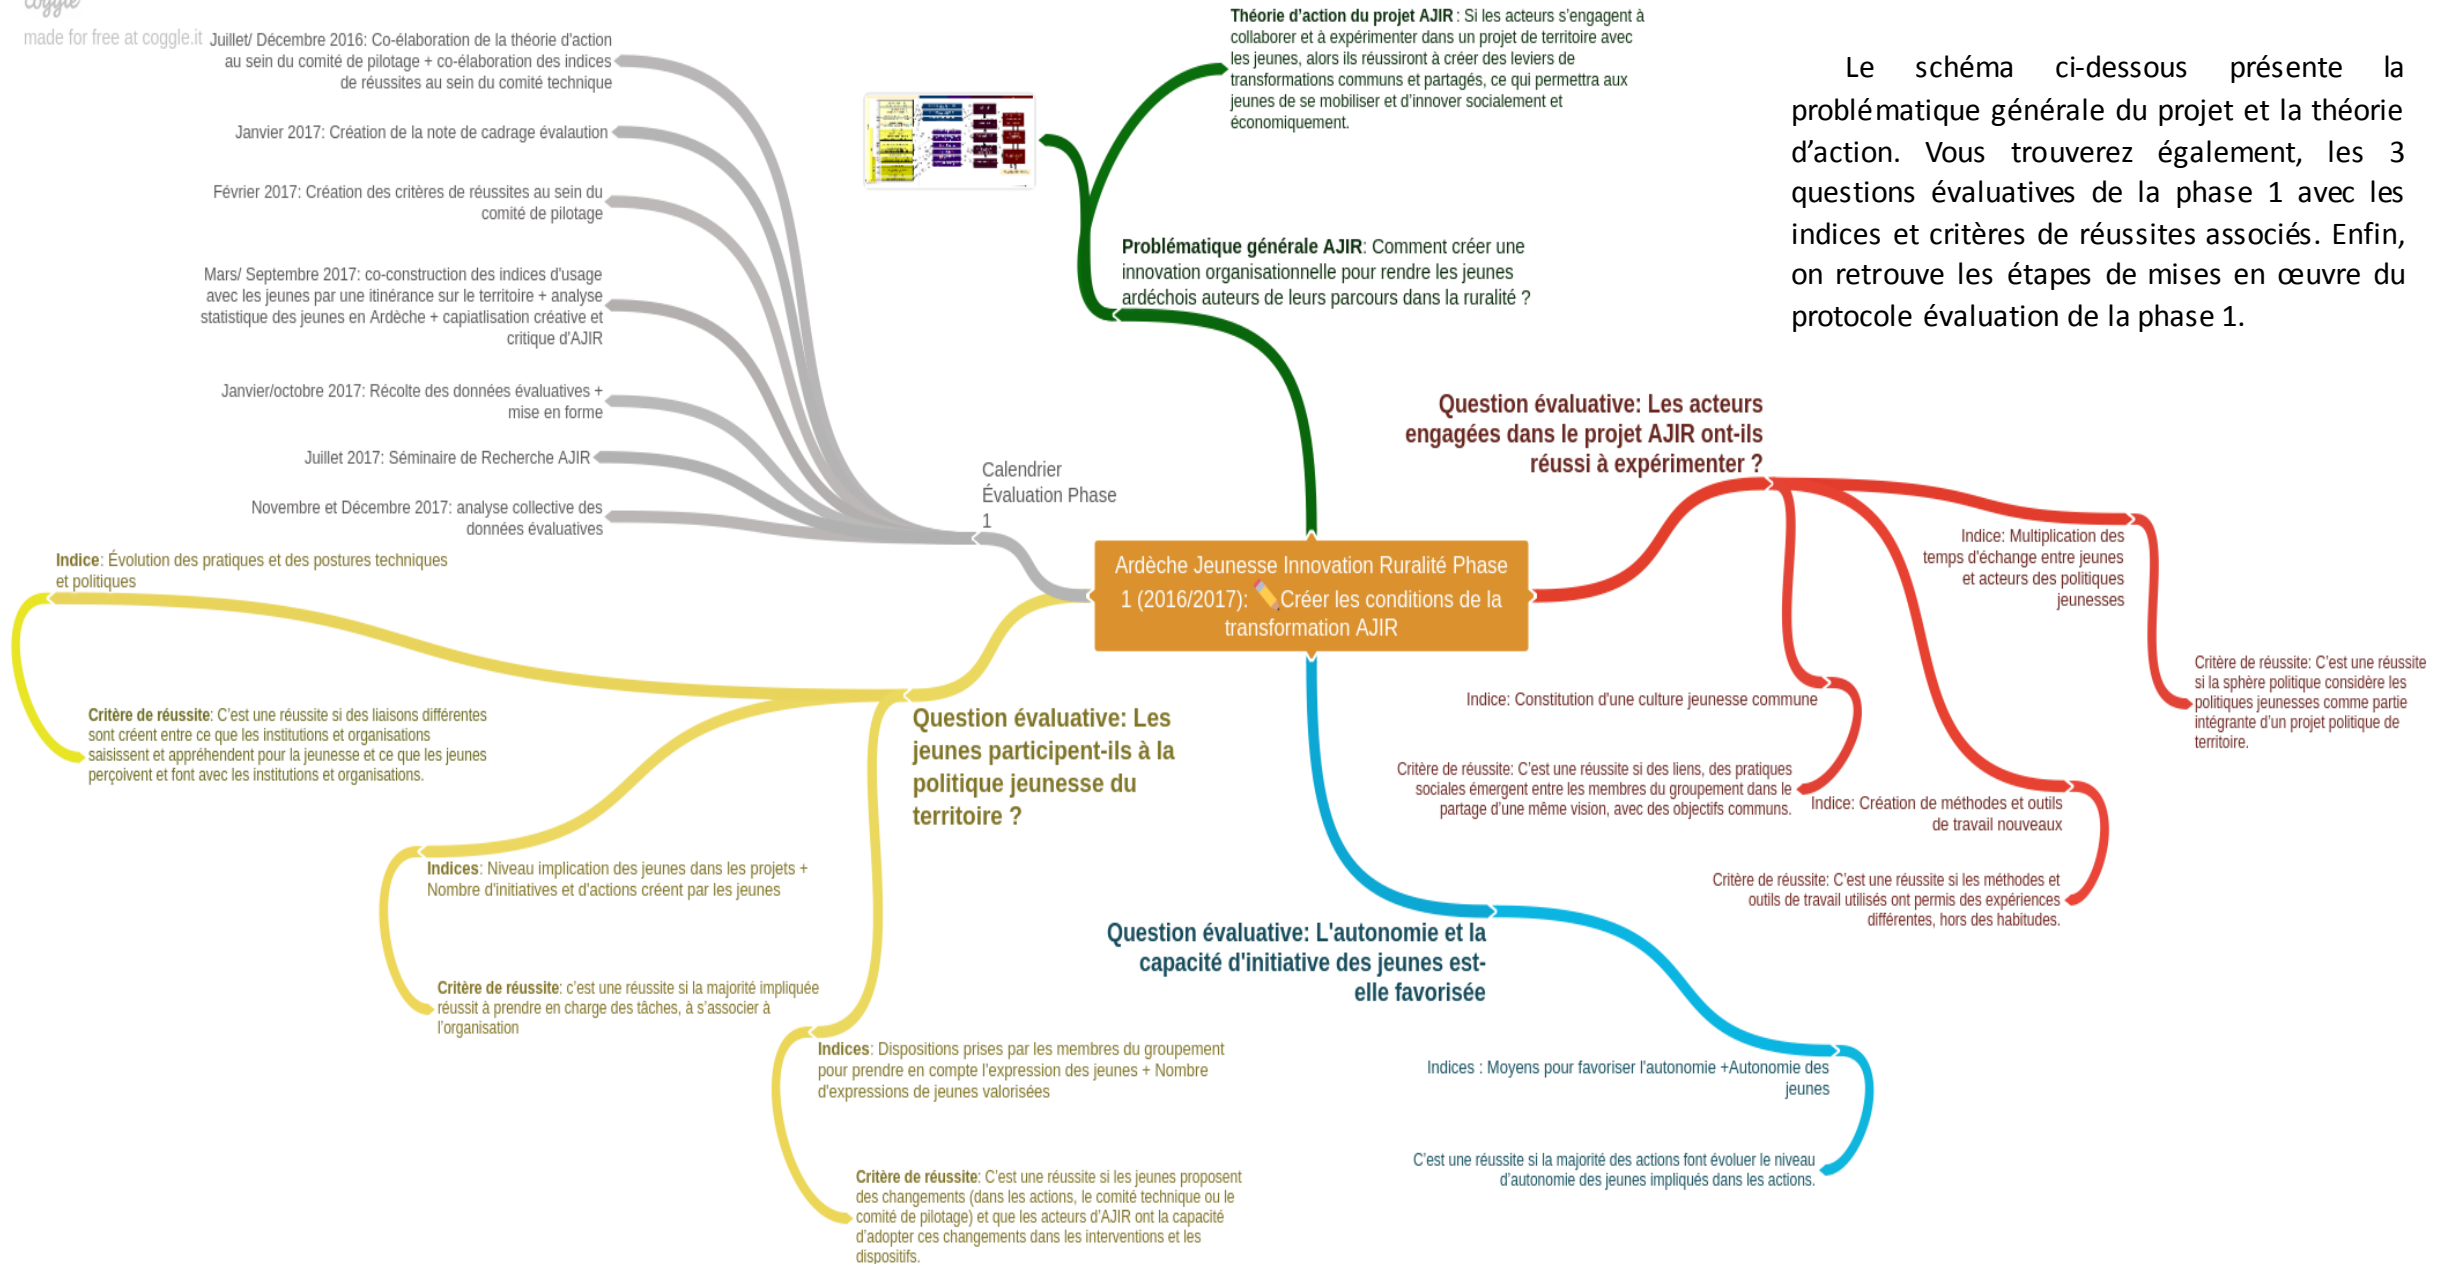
coggle
made for free at coggle.it

Juillet/ Décembre 2016: Co-élaboration de la théorie d'action au sein du comité de pilotage + co-élaboration des indices de réussites au sein du comité technique

Janvier 2017: Création de la note de cadrage évalaution

Février 2017: Création des critères de réussites au sein du comité de pilotage

Mars/ Septembre 2017: co-construction des indices d'usage avec les jeunes par une itinérance sur le territoire + analyse statistique des jeunes en Ardèche + capiatlisation créative et critique d'AJIR

Janvier/octobre 2017: Récolte des données évaluatives + mise en forme

Juillet 2017: Séminaire de Recherche AJIR

Novembre et Décembre 2017: analyse collective des données évaluatives

Calendrier Évaluation Phase 1

Théorie d'action du projet AJIR : Si les acteurs s'engagent à collaborer et à expérimenter dans un projet de territoire avec les jeunes, alors ils réussiront à créer des leviers de transformations communs et partagés, ce qui permettra aux jeunes de se mobiliser et d'innover socialement et économiquement.

Problématique générale AJIR: Comment créer une innovation organisationnelle pour rendre les jeunes ardéchois auteurs de leurs parcours dans la ruralité ?

Le schéma ci-dessous présente la problématique générale du projet et la théorie d'action. Vous trouverez également, les 3 questions évaluatives de la phase 1 avec les indices et critères de réussites associés. Enfin, on retrouve les étapes de mises en œuvre du protocole évaluation de la phase 1.

Ardèche Jeunesse Innovation Ruralité Phase 1 (2016/2017): Créer les conditions de la transformation AJIR

Question évaluative: Les acteurs engagées dans le projet AJIR ont-ils réussi à expérimenter ?

Indice: Multiplication des temps d'échange entre jeunes et acteurs des politiques jeunesses

Critère de réussite: C'est une réussite si la sphère politique considère les politiques jeunesses comme partie intégrante d'un projet politique de territoire.

Indice: Constitution d'une culture jeunesse commune

Critère de réussite: C'est une réussite si des liens, des pratiques sociales émergent entre les membres du groupement dans le partage d'une même vision, avec des objectifs communs.

Indice: Création de méthodes et outils de travail nouveaux

Critère de réussite: C'est une réussite si les méthodes et outils de travail utilisés ont permis des expériences différentes, hors des habitudes.

Indice: Évolution des pratiques et des postures techniques et politiques

Critère de réussite: C'est une réussite si des liaisons différentes sont créent entre ce que les institutions et organisations saisissent et appréhendent pour la jeunesse et ce que les jeunes perçoivent et font avec les institutions et organisations.

Question évaluative: Les jeunes participent-ils à la politique jeunesse du territoire ?

Indices: Niveau implication des jeunes dans les projets + Nombre d'initiatives et d'actions créent par les jeunes

Critère de réussite: c'est une réussite si la majorité impliquée réussit à prendre en charge des tâches, à s'associer à l'organisation

Indices: Dispositions prises par les membres du groupement pour prendre en compte l'expression des jeunes + Nombre d'expressions de jeunes valorisées

Critère de réussite: C'est une réussite si les jeunes proposent des changements (dans les actions, le comité technique ou le comité de pilotage) et que les acteurs d'AJIR ont la capacité d'adopter ces changements dans les interventions et les dispositifs.

Question évaluative: L'autonomie et la capacité d'initiative des jeunes est-elle favorisée

Indices : Moyens pour favoriser l'autonomie +Autonomie des jeunes

C'est une réussite si la majorité des actions font évoluer le niveau d'autonomie des jeunes impliqués dans les actions.